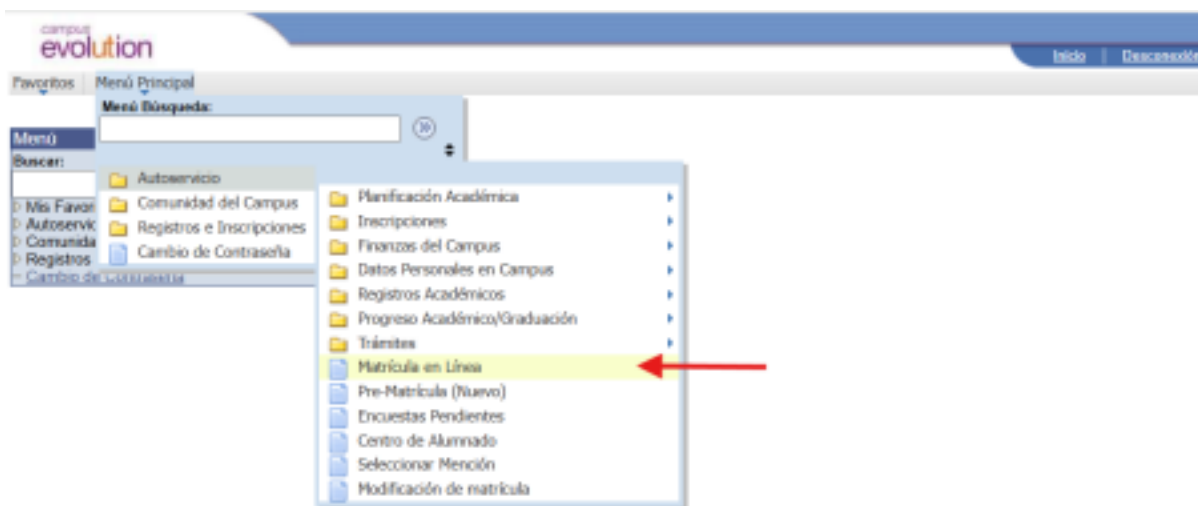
campus
evolution

Inicio | Desconexión

Favoritos | Menú Principal

Menú Búsqueda:

Menú
Buscar:
Mis Favor
Autoservic
Comunida
Registros
Cambio de Contraseña

Autoservicio
Comunidad del Campus
Registros e Inscripciones
Cambio de Contraseña

Planificación Académica
Inscripciones
Finanzas del Campus
Datos Personales en Campus
Registros Académicos
Progreso Académico/Graduación
Trámites
Matrícula en Línea
Pre-Matrícula (Nuevo)
Encuestas Pendientes
Centro de Alumnado
Seleccionar Mención
Modificación de matrícula